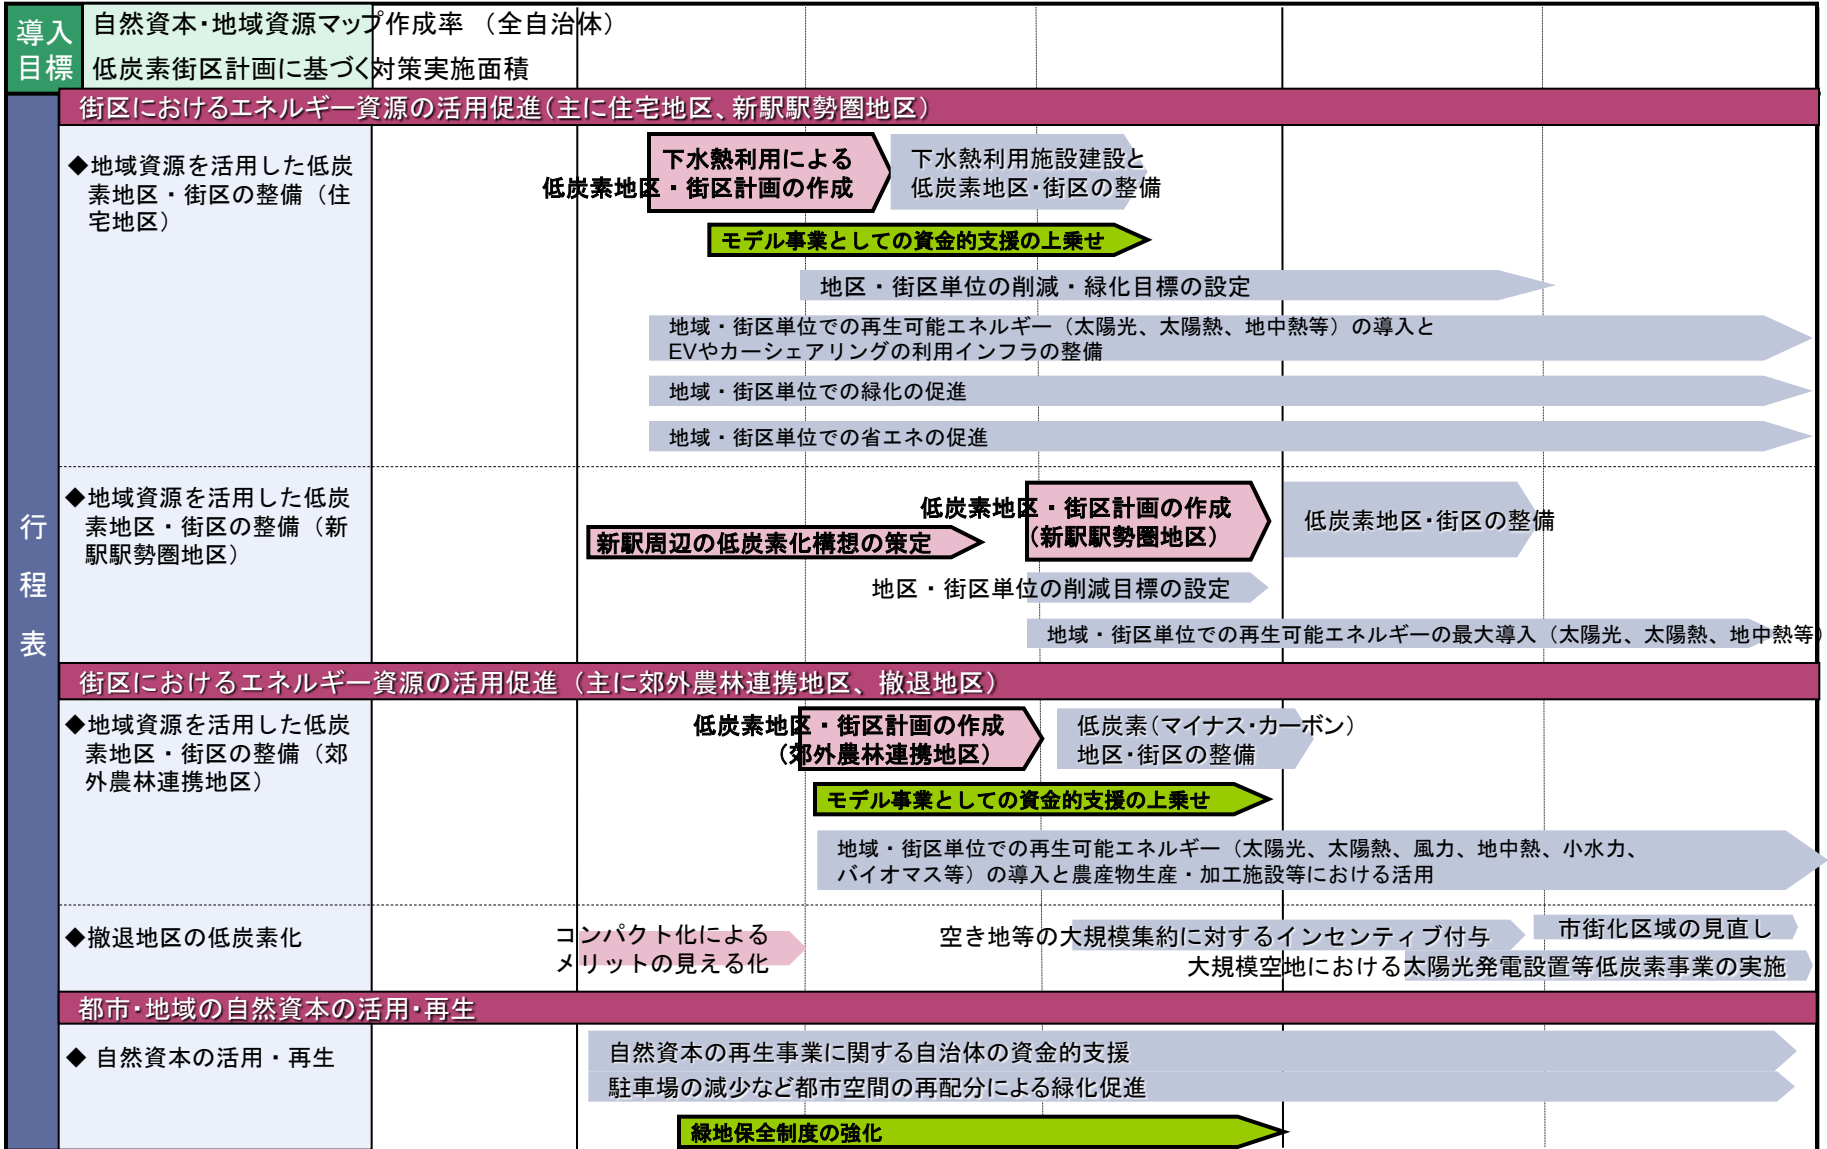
導入目標

自然資本・地域資源マップ作成率 （全自治体）

低炭素街区計画に基づく対策実施面積

行程表

街区におけるエネルギー資源の活用促進（主に住宅地区、新駅駅勢圏地区）

◆地域資源を活用した低炭素地区・街区の整備（住宅地区）

下水熱利用による低炭素地区・街区計画の作成

下水熱利用施設建設と低炭素地区・街区の整備

モデル事業としての資金的支援の上乗せ

地区・街区単位の削減・緑化目標の設定

地域・街区単位での再生可能エネルギー（太陽光、太陽熱、地中熱等）の導入とEVやカーシェアリングの利用インフラの整備

地域・街区単位での緑化の促進

地域・街区単位での省エネの促進

◆地域資源を活用した低炭素地区・街区の整備（新駅駅勢圏地区）

低炭素地区・街区計画の作成（新駅駅勢圏地区）

低炭素地区・街区の整備

新駅周辺の低炭素化構想の策定

地区・街区単位の削減目標の設定

地域・街区単位での再生可能エネルギーの最大導入（太陽光、太陽熱、地中熱等）

街区におけるエネルギー資源の活用促進（主に郊外農林連携地区、撤退地区）

◆地域資源を活用した低炭素地区・街区の整備（郊外農林連携地区）

低炭素地区・街区計画の作成（郊外農林連携地区）

低炭素（マイナス・カーボン）地区・街区の整備

モデル事業としての資金的支援の上乗せ

地域・街区単位での再生可能エネルギー（太陽光、太陽熱、風力、地中熱、小水力、バイオマス等）の導入と農産物生産・加工施設等における活用

◆撤退地区の低炭素化

コンパクト化によるメリットの見える化

空き地等の大規模集約に対するインセンティブ付与

市街化区域の見直し

大規模空地における太陽光発電設置等低炭素事業の実施

都市・地域の自然資本の活用・再生

◆ 自然資本の活用・再生

自然資本の再生事業に関する自治体の資金的支援

駐車場の減少など都市空間の再配分による緑化促進

緑地保全制度の強化